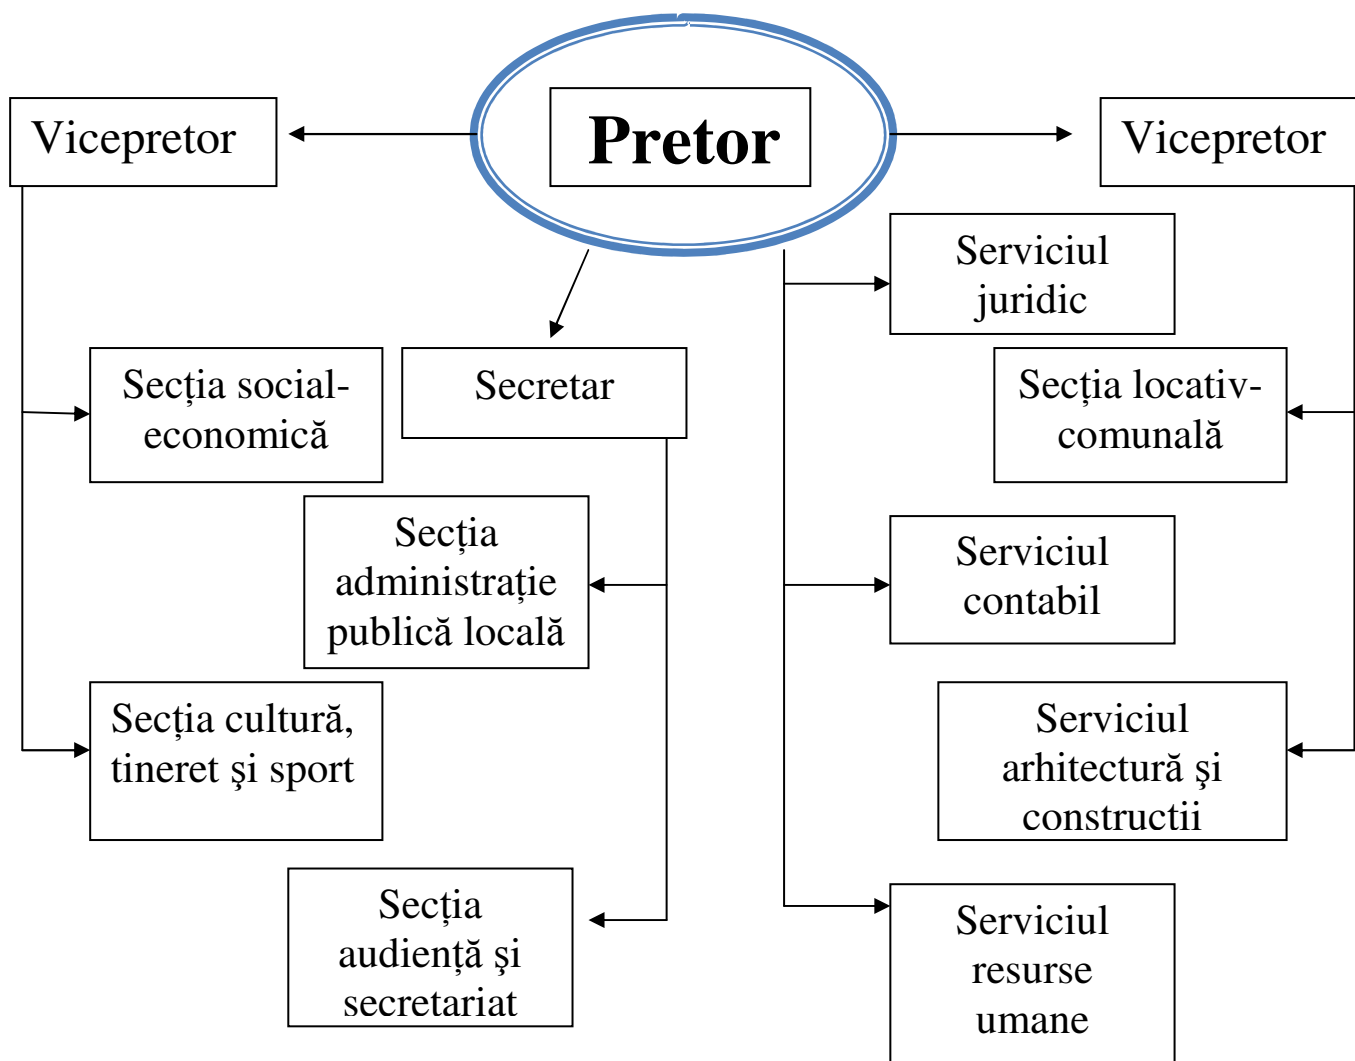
Pretor

Vicepretor

Vicepretor

Serviciul juridic

Secția social-economică

Secretar

Secția locativ-comunală

Secția administrație publică locală

Serviciul contabil

Secția cultură, tineret şi sport

Serviciul arhitectură şi constructii

Secția audiență şi secretariat

Serviciul resurse umane